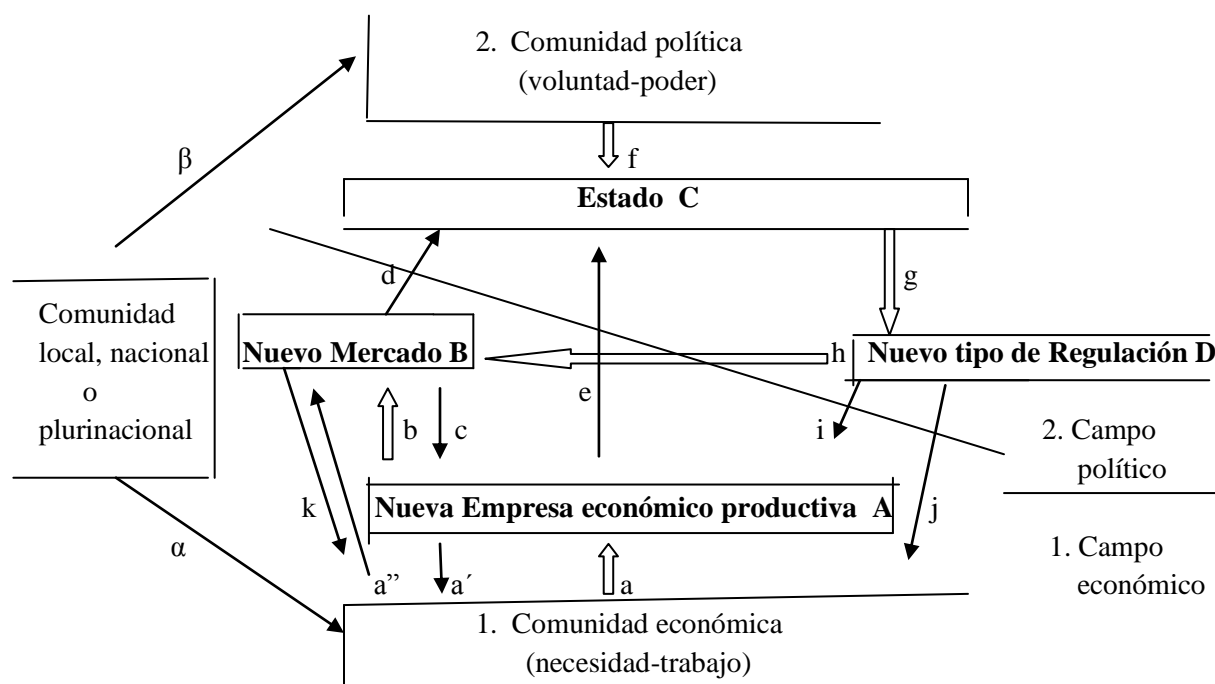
2. Comunidad política
(voluntad-poder)

β

f

Estado C

d

g

Comunidad local, nacional o plurinacional

Nuevo Mercado B

h

Nuevo tipo de Regulación D

e

b

c

i

2. Campo político

k

Nueva Empresa económico productiva A

j

α

1. Campo económico

a”

a´

a

1. Comunidad económica
(necesidad-trabajo)